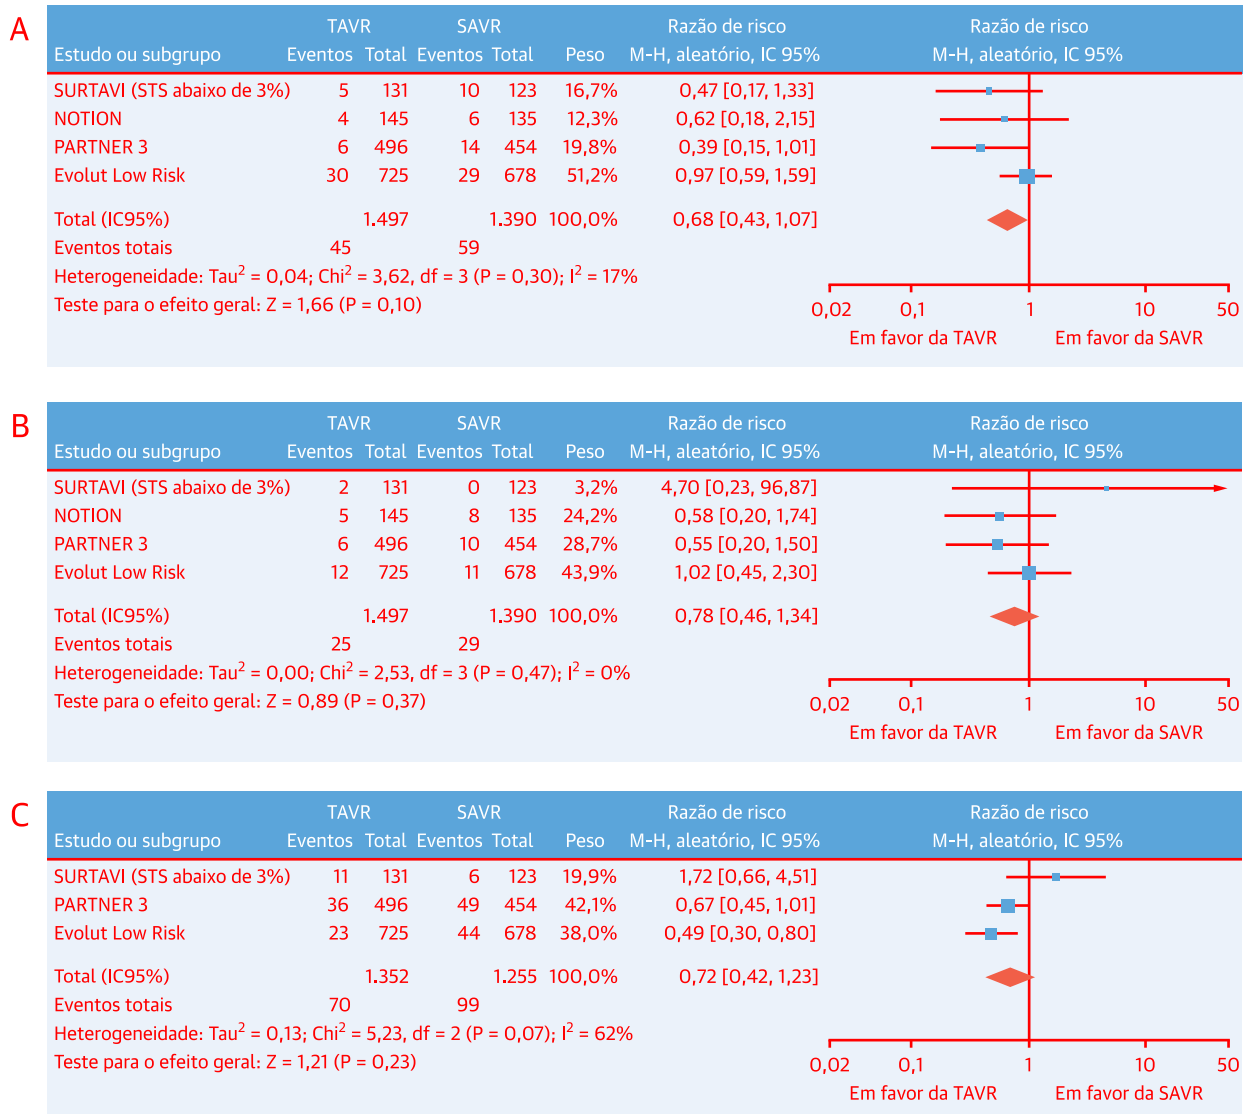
A

| Estudo ou subgrupo | TAVR Eventos | TAVR Total | SAVR Eventos | SAVR Total | Peso | Razão de risco M-H, aleatório, IC 95% | Razão de risco M-H, aleatório, IC 95% |
|---|---|---|---|---|---|---|---|
| SURTAVI (STS abaixo de 3%) | 5 | 131 | 10 | 123 | 16,7% | 0,47 [0,17, 1,33] | |
| NOTION | 4 | 145 | 6 | 135 | 12,3% | 0,62 [0,18, 2,15] | |
| PARTNER 3 | 6 | 496 | 14 | 454 | 19,8% | 0,39 [0,15, 1,01] | |
| Evolut Low Risk | 30 | 725 | 29 | 678 | 51,2% | 0,97 [0,59, 1,59] | |
| Total (IC95%) | | 1.497 | | 1.390 | 100,0% | 0,68 [0,43, 1,07] | |
| Eventos totais | 45 | | 59 | | | | |

Heterogeneidade: Tau$^2$ = 0,04; Chi$^2$ = 3,62, df = 3 (P = 0,30); I$^2$ = 17%
Teste para o efeito geral: Z = 1,66 (P = 0,10)

0,02 0,1 1 10 50
Em favor da TAVR Em favor da SAVR

B

| Estudo ou subgrupo | TAVR Eventos | TAVR Total | SAVR Eventos | SAVR Total | Peso | Razão de risco M-H, aleatório, IC 95% | Razão de risco M-H, aleatório, IC 95% |
|---|---|---|---|---|---|---|---|
| SURTAVI (STS abaixo de 3%) | 2 | 131 | 0 | 123 | 3,2% | 4,70 [0,23, 96,87] | |
| NOTION | 5 | 145 | 8 | 135 | 24,2% | 0,58 [0,20, 1,74] | |
| PARTNER 3 | 6 | 496 | 10 | 454 | 28,7% | 0,55 [0,20, 1,50] | |
| Evolut Low Risk | 12 | 725 | 11 | 678 | 43,9% | 1,02 [0,45, 2,30] | |
| Total (IC95%) | | 1.497 | | 1.390 | 100,0% | 0,78 [0,46, 1,34] | |
| Eventos totais | 25 | | 29 | | | | |

Heterogeneidade: Tau$^2$ = 0,00; Chi$^2$ = 2,53, df = 3 (P = 0,47); I$^2$ = 0%
Teste para o efeito geral: Z = 0,89 (P = 0,37)

0,02 0,1 1 10 50
Em favor da TAVR Em favor da SAVR

C

| Estudo ou subgrupo | TAVR Eventos | TAVR Total | SAVR Eventos | SAVR Total | Peso | Razão de risco M-H, aleatório, IC 95% | Razão de risco M-H, aleatório, IC 95% |
|---|---|---|---|---|---|---|---|
| SURTAVI (STS abaixo de 3%) | 11 | 131 | 6 | 123 | 19,9% | 1,72 [0,66, 4,51] | |
| PARTNER 3 | 36 | 496 | 49 | 454 | 42,1% | 0,67 [0,45, 1,01] | |
| Evolut Low Risk | 23 | 725 | 44 | 678 | 38,0% | 0,49 [0,30, 0,80] | |
| Total (IC95%) | | 1.352 | | 1.255 | 100,0% | 0,72 [0,42, 1,23] | |
| Eventos totais | 70 | | 99 | | | | |

Heterogeneidade: Tau$^2$ = 0,13; Chi$^2$ = 5,23, df = 2 (P = 0,07); I$^2$ = 62%
Teste para o efeito geral: Z = 1,21 (P = 0,23)

0,02 0,1 1 10 50
Em favor da TAVR Em favor da SAVR